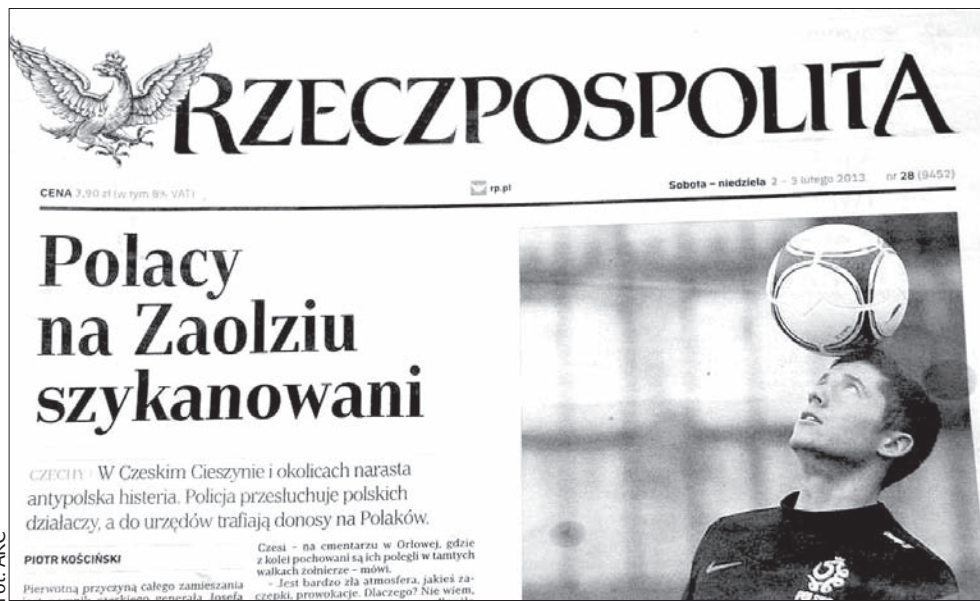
RZECZPOSPOLITA

CENA 3,90 zł (w tym 8% VAT)

rp.pl

Sobota – niedziela 2 – 3 lutego 2013 nr 28 (9452)

Polacy na Zaolziu szykanowani

CZECHY W Czeskim Cieszynie i okolicach narasta antypolska histeria. Policja przesłuchuje polskich działaczy, a do urzędów trafiają donosy na Polaków.

PIOTR KOŚCIŃSKI

Pierwotną przyczyną całego zamieszania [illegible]

Czesi – na cmentarzu w Orłowej, gdzie z kolei pochowani są ich polegli w tamtych walkach żołnierze – mówi.

– Jest bardzo zła atmosfera, jakieś zaczepki, prowokacje. Dlaczego? Nie wiem, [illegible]

fot. ARC